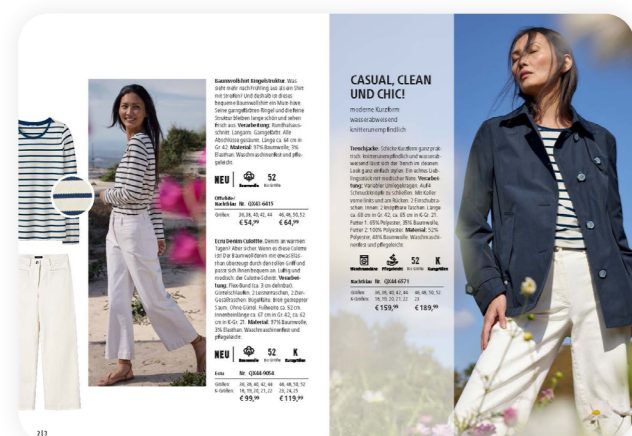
Baumwollshirt Ringelstreifen: Was siehe mehr nach Frühling aus als ein Shirt mit Streifen? Und deshalb ist dieses bequeme Baumwollshirt ein Must-have. Seine ganzgeflächten Ringel und die feine Struktur bleiben lange schön und sehen frisch aus. Verarbeitung: Rundhalsausschnitt. Langarm. Gaingelbörte. Alle Abschlüsse gesäumt. Länge ca. 64 cm in Gr. 42. Material: 97% Baumwolle, 3% Elasthan. Waschmaschinenfest und pflegeleicht.

NEU 52

Offwhite/Nachtblau Nr. QX40-6415

| Größen | 36, 38, 40, 42, 44 | 46, 48, 50, 52 |
|---|---|---|
| | €54,99 | €64,99 |

Ecru Denim Culotte: Denim an warmen Tagen? Aber sicher. Wenn es diese Culotte ist! Der Baumwolldenim mit etwas Elasthan überzeugt durch dienstlichen Griff und passt sich Ihren Bewegungen an. Luftig und modisch: die Culotte-Schnitt. Verarbeitung: Flex-Bund (ca. 3 cm dehnbar). Gürtelschlaufen. 2 Leistentaschen, 2 Gesäßtaschen. Bügelfalte. Breit gesteppter Saum. Ohne Gürtel. Fußweite ca. 52 cm. Innenbeinlänge ca. 67 cm in Gr. 42; ca. 62 cm in K-Gr. 21. Material: 97% Baumwolle, 3% Elasthan. Waschmaschinenfest und pflegeleicht.

NEU 52 K

Ecru Nr. QX44-9054

| Größen | 36, 38, 40, 42, 44 | 46, 48, 50, 52 |
|---|---|---|
| K-Größen | 18, 19, 20, 21, 22 | 23, 24, 25 |
| | €99,99 | €119,99 |

213

CASUAL, CLEAN UND CHIC!

moderne Kurzform
wasserabweisend
knitterarm und pflegeleicht

Trenchjacke: Schicke Kurzform ganz praktisch: knitterarm, pflegeleicht und wasserabweisend übersicht. Der Trend im cleanen Look ganz einfach stylen. Ein echtes Lieblingsstück mit modischer Note. Verarbeitung: Variabler Umlegekragen. Auf 4 Schmuckknöpfe zu schließen. Mit Koller vorne links und am Rücken. 2 Einschubtaschen. Innen: 2 Eingriffsfrei Taschen. Länge ca. 68 cm in Gr. 42; ca. 65 cm in K-Gr. 21. Futter 1: 65% Polyester, 35% Baumwolle, Futter 2: 100% Polyester. Material: 52% Polyester, 48% Baumwolle. Waschmaschinenfest und pflegeleicht.

52 K

Nachtblau Nr. QX44-6571

| Größen | 36, 38, 40, 42, 44 | 46, 48, 50, 52 |
|---|---|---|
| K-Größen | 18, 19, 20, 21, 22 | 23 |
| | €159,99 | €189,99 |